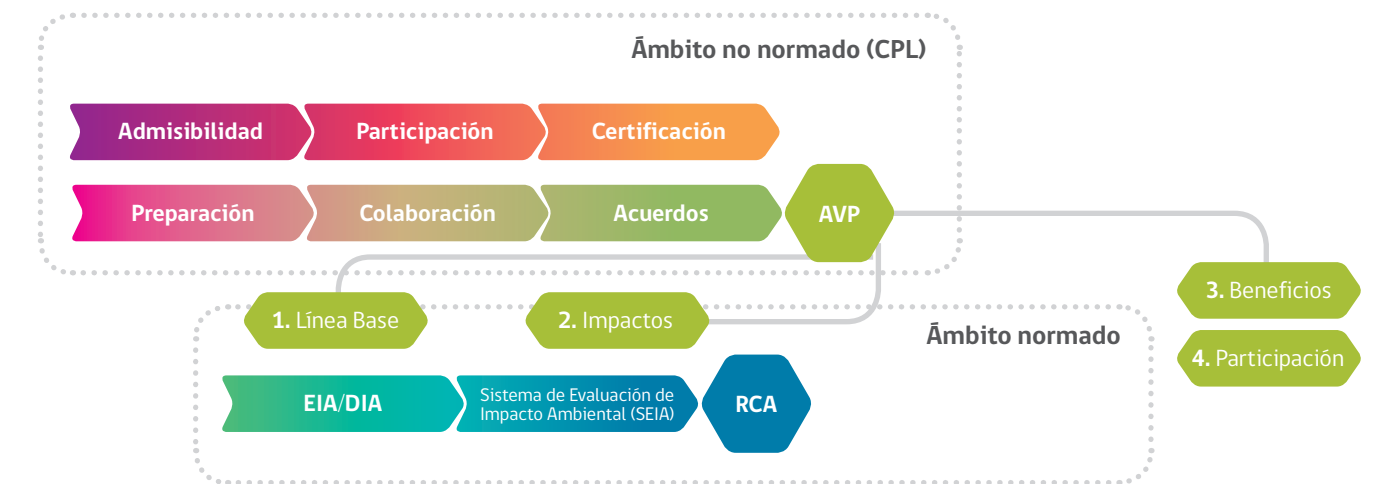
Ámbito no normado (CPL)

Admisibilidad
Participación
Certificación

Preparación
Colaboración
Acuerdos
AVP

1. Línea Base
2. Impactos

3. Beneficios
4. Participación

Ámbito normado

EIA/DIA
Sistema de Evaluación de Impacto Ambiental (SEIA)
RCA